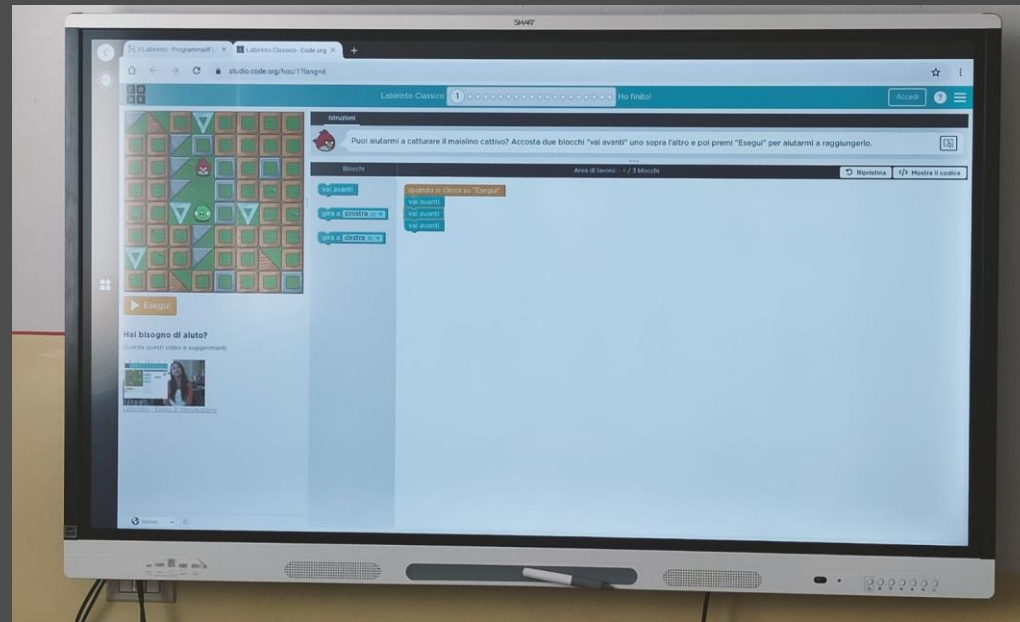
SMART

Il Labirinto - Programmail | Labirinto Classico - Code.org

studio.code.org/hoc/1?lang=it

Labirinto Classico 1 Ho finito!

Accedi

Istruzioni

Puoi aiutarmi a catturare il maialino cattivo? Accosta due blocchi "vai avanti" uno sopra l'altro e poi premi "Esegui" per aiutarmi a raggiungerlo.

Blocchi

Area di lavoro: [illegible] / 3 blocchi

Ripristina

</> Mostra il codice

vai avanti

gira a sinistra

gira a destra

quando si clicca su "Esegui"

vai avanti

vai avanti

vai avanti

Esegui

Hai bisogno di aiuto?

Guarda questi video e suggerimenti

Labirinto - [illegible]